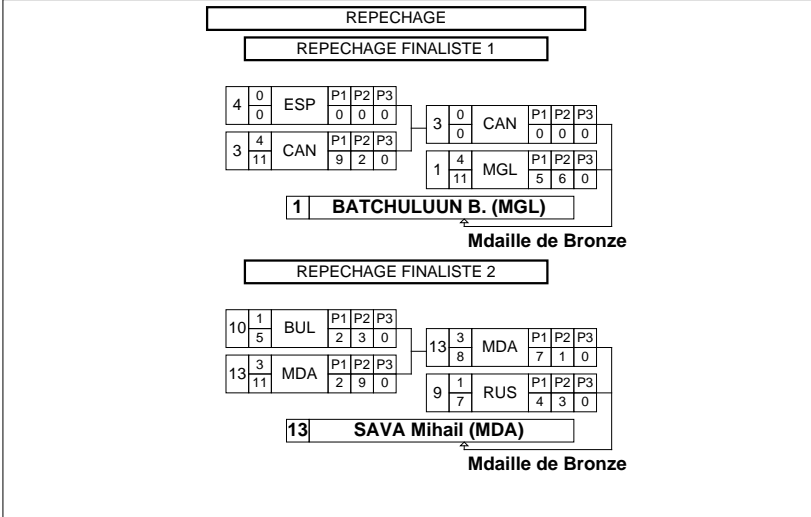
REPECHAGE

REPECHAGE FINALISTE 1

4 $\frac{0}{0}$ ESP P1 P2 P3 0 0 0

3 $\frac{4}{11}$ CAN P1 P2 P3 9 2 0

3 $\frac{0}{0}$ CAN P1 P2 P3 0 0 0

1 $\frac{4}{11}$ MGL P1 P2 P3 5 6 0

1 BATCHULUUN B. (MGL)

Mdaille de Bronze

REPECHAGE FINALISTE 2

10 $\frac{1}{5}$ BUL P1 P2 P3 2 3 0

13 $\frac{3}{11}$ MDA P1 P2 P3 2 9 0

13 $\frac{3}{8}$ MDA P1 P2 P3 7 1 0

9 $\frac{1}{7}$ RUS P1 P2 P3 4 3 0

13 SAVA Mihail (MDA)

Mdaille de Bronze